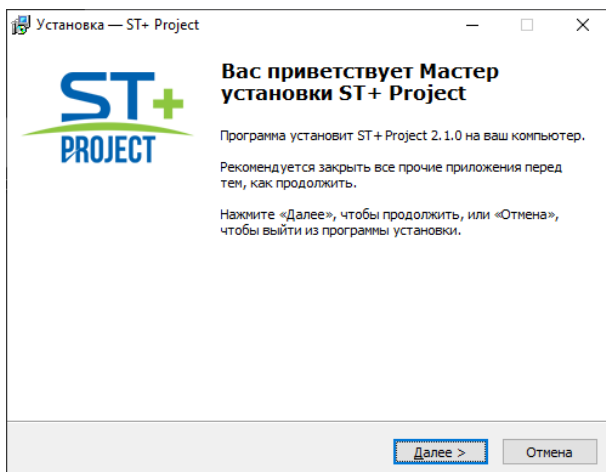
Установка — ST+ Project

ST+
PROJECT

Вас приветствует Мастер установки ST+ Project

Программа установит ST+ Project 2.1.0 на ваш компьютер.

Рекомендуется закрыть все прочие приложения перед тем, как продолжить.

Нажмите «Далее», чтобы продолжить, или «Отмена», чтобы выйти из программы установки.

Далее >
Отмена